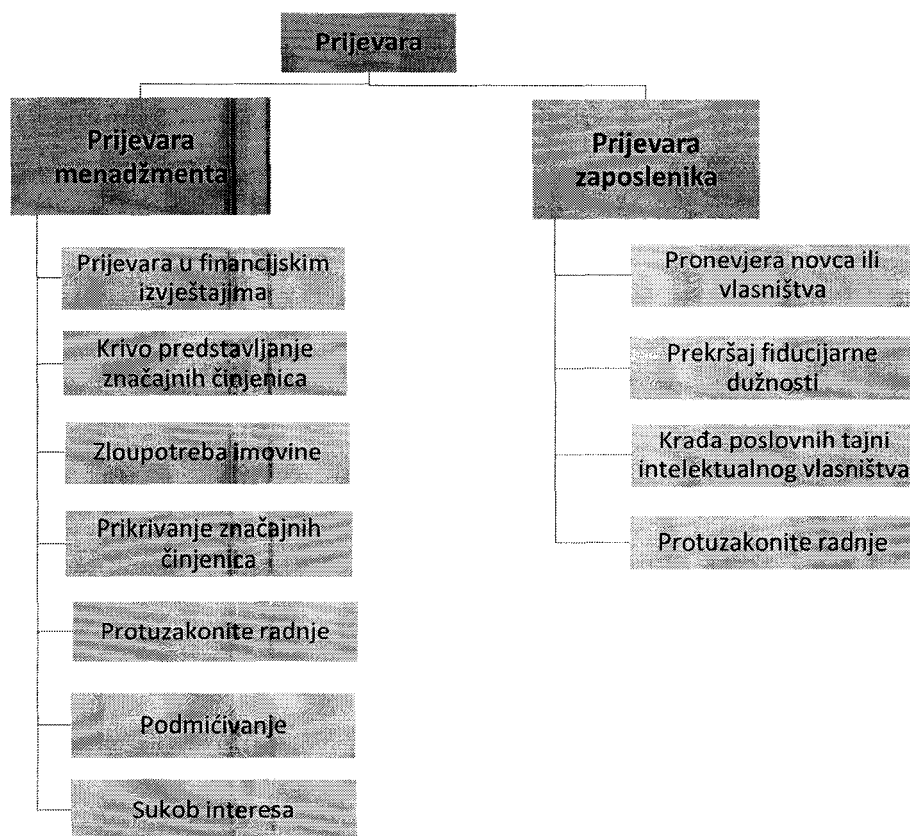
Prijevara

Prijevara menadžmenta

Prijevara u financijskim izvještajima

Krivo predstavljanje značajnih činjenica

Zloupotreba imovine

Prikrivanje značajnih činjenica

Protuzakonite radnje

Podmićivanje

Sukob interesa

Prijevara zaposlenika

Pronevjera novca ili vlasništva

Prekršaj fiducijarne dužnosti

Krađa poslovnih tajni intelektualnog vlasništva

Protuzakonite radnje